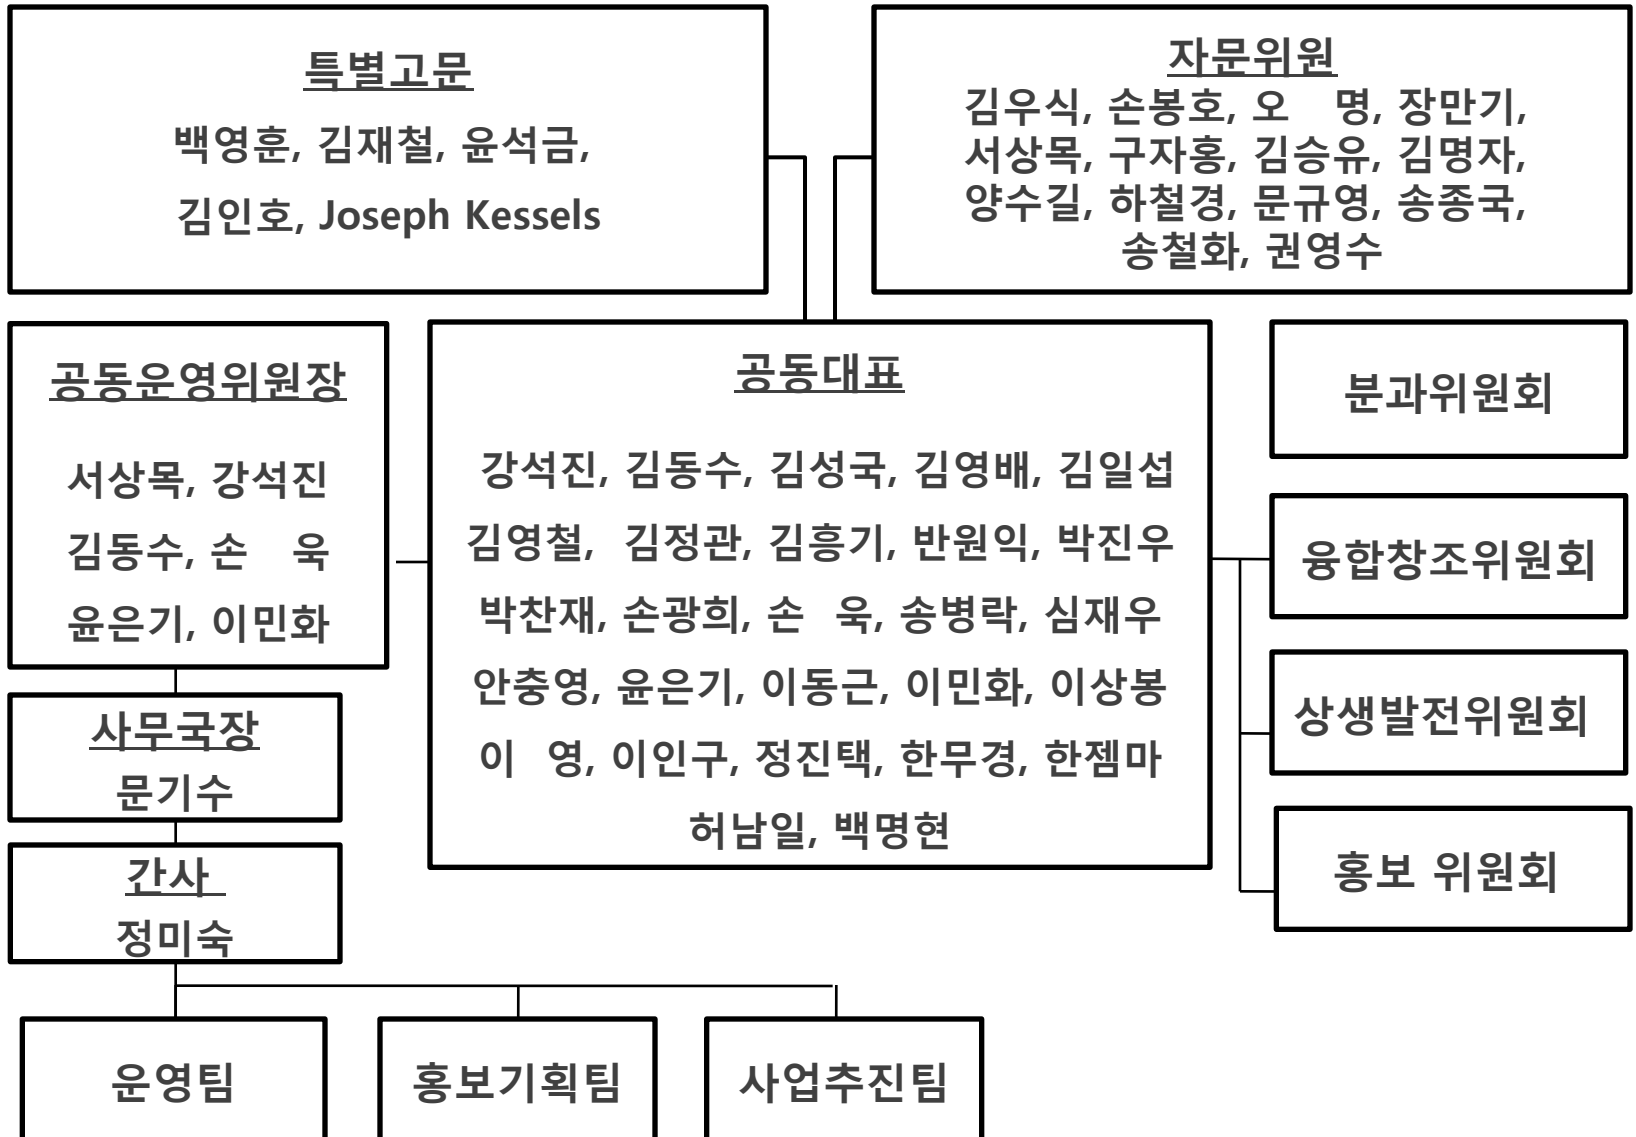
특별고문
백영훈, 김재철, 윤석금,
김인호, Joseph Kessels

자문위원
김우식, 손봉호, 오 명, 장만기,
서상목, 구자홍, 김승유, 김명자,
양수길, 하철경, 문규영, 송종국,
송철화, 권영수

공동운영위원장
서상목, 강석진
김동수, 손 욱
윤은기, 이민화

공동대표
강석진, 김동수, 김성국, 김영배, 김일섭
김영철, 김정관, 김흥기, 반원익, 박진우
박찬재, 손광희, 손 욱, 송병락, 심재우
안충영, 윤은기, 이동근, 이민화, 이상봉
이 영, 이인구, 정진택, 한무경, 한젬마
허남일, 백명현

분과위원회

융합창조위원회

상생발전위원회

홍보 위원회

사무국장
문기수

간사
정미숙

운영팀

홍보기획팀

사업추진팀